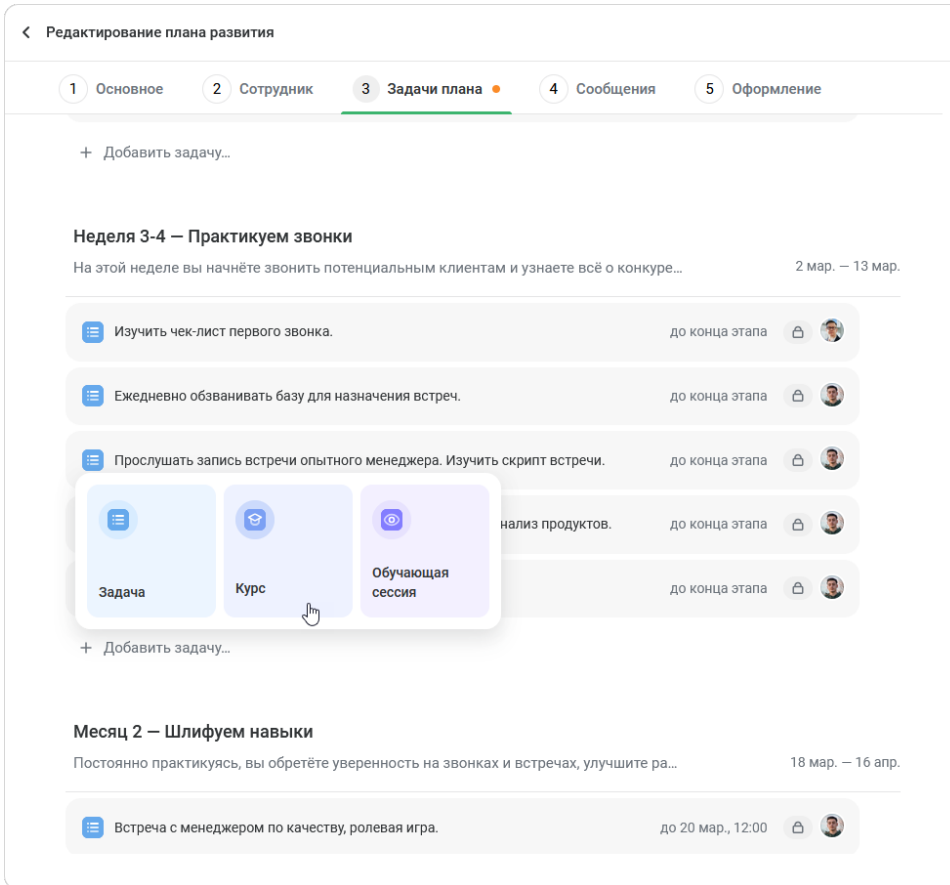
Редактирование плана развития

1 Основное
2 Сотрудник
3 Задачи плана
4 Сообщения
5 Оформление

+ Добавить задачу...

Неделя 3-4 — Практикуем звонки

На этой неделе вы начнёте звонить потенциальным клиентам и узнаете всё о конкуре...

2 мар. — 13 мар.

Изучить чек-лист первого звонка. до конца этапа

Ежедневно обзванивать базу для назначения встреч. до конца этапа

Прослушать запись встречи опытного менеджера. Изучить скрипт встречи. до конца этапа

Задача
Курс
Обучающая сессия

нализ продуктов. до конца этапа

до конца этапа

+ Добавить задачу...

Месяц 2 — Шлифуем навыки

Постоянно практикуясь, вы обретёте уверенность на звонках и встречах, улучшите ра...

18 мар. — 16 апр.

Встреча с менеджером по качеству, ролевая игра. до 20 мар., 12:00